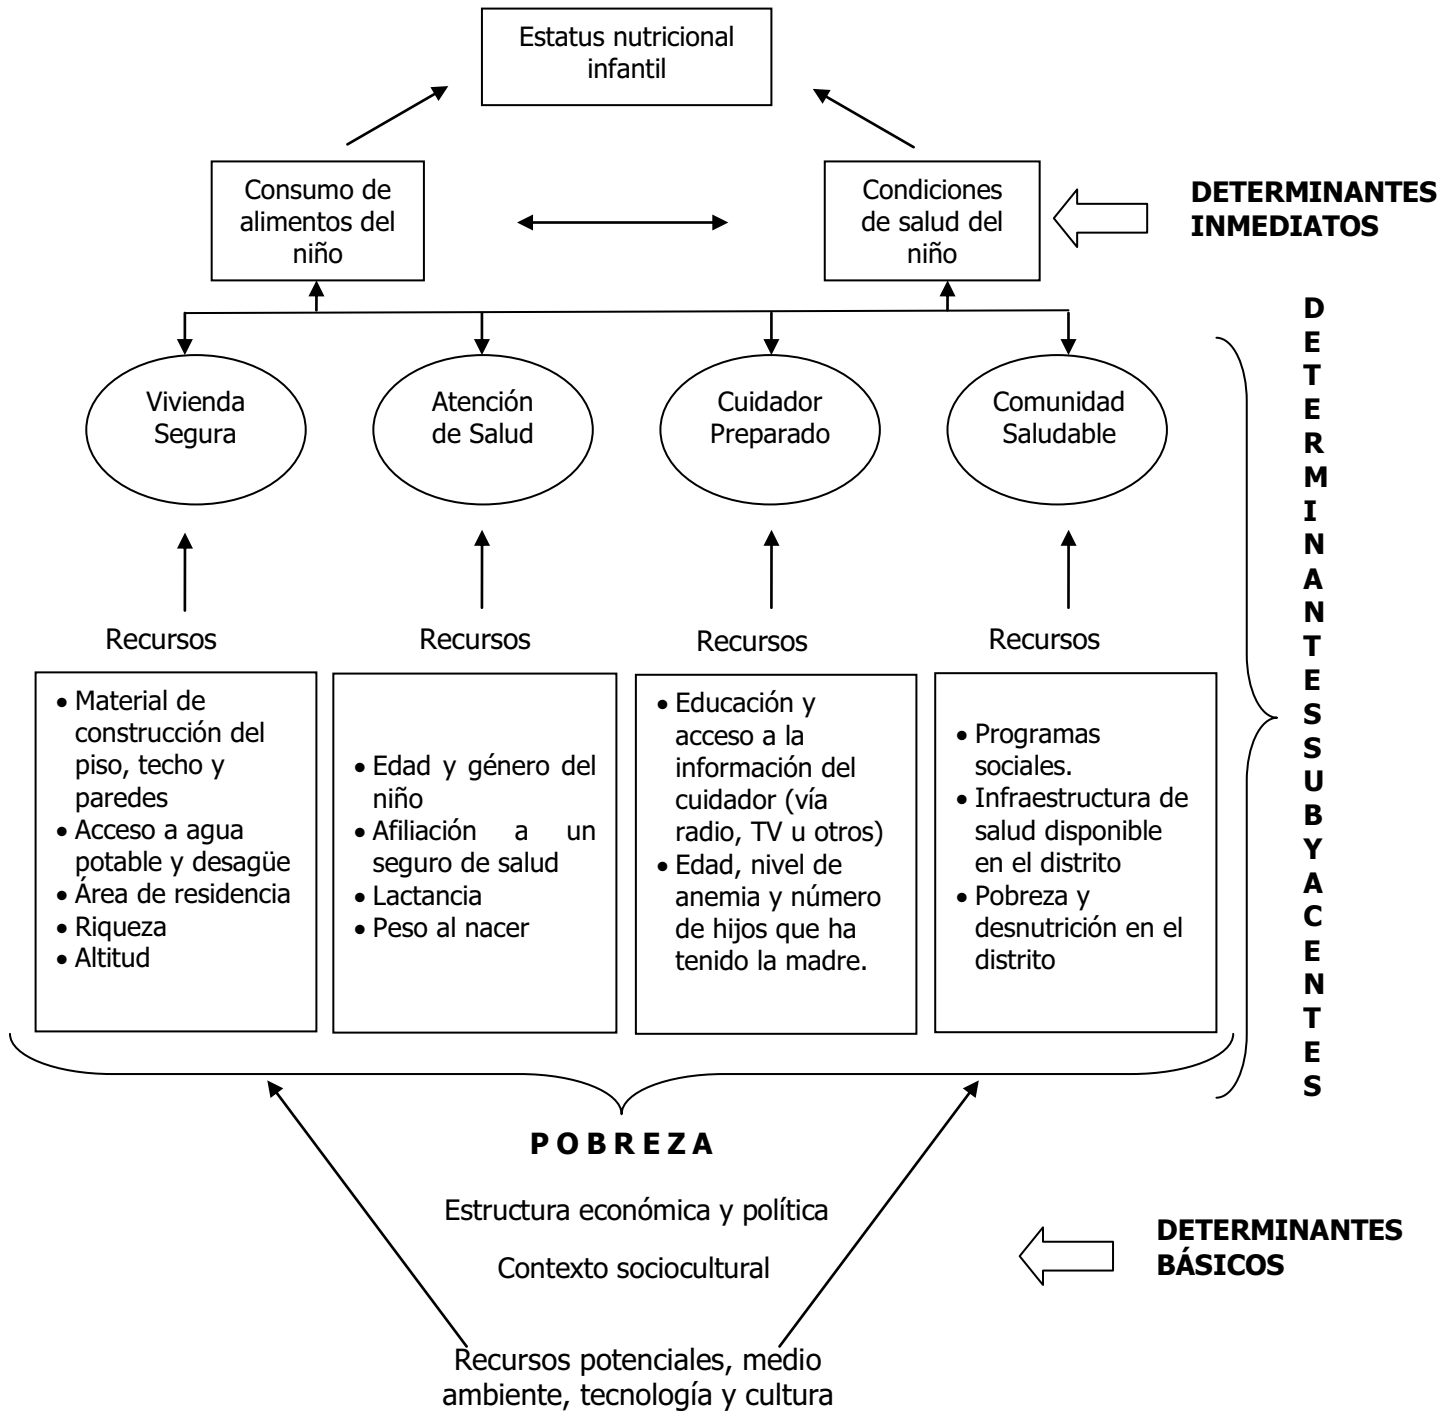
Estatus nutricional infantil

Consumo de alimentos del niño

Condiciones de salud del niño

DETERMINANTES INMEDIATOS

D
E
T
E
R
M
I
N
A
N
T
E
S
S
U
B
Y
A
C
E
N
T
E
S

Vivienda Segura

Atención de Salud

Cuidador Preparado

Comunidad Saludable

Recursos

Recursos

Recursos

Recursos

• Material de construcción del piso, techo y paredes
• Acceso a agua potable y desagüe
• Área de residencia
• Riqueza
• Altitud

• Edad y género del niño
• Afiliación a un seguro de salud
• Lactancia
• Peso al nacer

• Educación y acceso a la información del cuidador (vía radio, TV u otros)
• Edad, nivel de anemia y número de hijos que ha tenido la madre.

• Programas sociales.
• Infraestructura de salud disponible en el distrito
• Pobreza y desnutrición en el distrito

P O B R E Z A

Estructura económica y política

Contexto sociocultural

DETERMINANTES BÁSICOS

Recursos potenciales, medio ambiente, tecnología y cultura